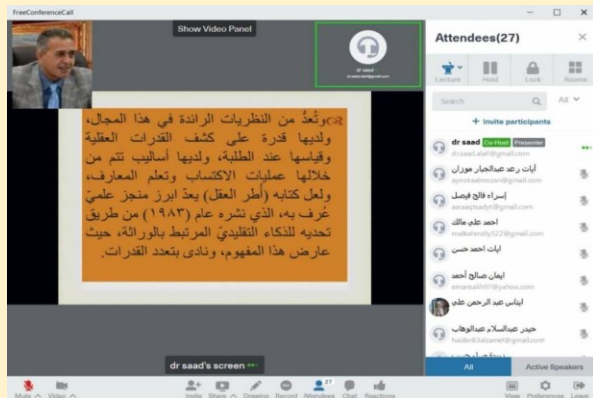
FreeConferenceCall

Show Video Panel

dr saad

وتُعدُّ من النظريات الرائدة في هذا المجال، ولديها قدرة على كشف القدرات العقلية وقياسها عند الطلبة، ولديها أساليب تتم من خلالها عمليات الاكتساب وتعلم المعارف، ولعل كتابه (أطر العقل) يعدُّ ابرز منجز علميّ عُرف به، الذي نشره عام (١٩٨٣) من طريق تحديه للذكاء التقليديّ المرتبط بالوراثة، حيث عارض هذا المفهوم، ونادى بتعدد القدرات.

dr saad's screen

Attendees(27)

Lecture Hold Lock Rooms

Search All

+ Invite participants

dr saad Co-Host Presenter
drsaad.aleli@gmail.com

ايات رعد عبدالجبار موران
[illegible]@gmail.com

اسراء فالح فيصل
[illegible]@gmail.com

احمد علي مالك
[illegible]@gmail.com

ايات احمد حسن
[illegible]

ايمان صالح أحمد
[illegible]@yahoo.com

ايناس عبد الرحمن علي

حيدر عبدالسلام عبدالوهاب
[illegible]@gmail.com

All Active Speakers

Mute Video Invite Share Drawing Record Attendees 27 Chat Reactions View Preferences Leave